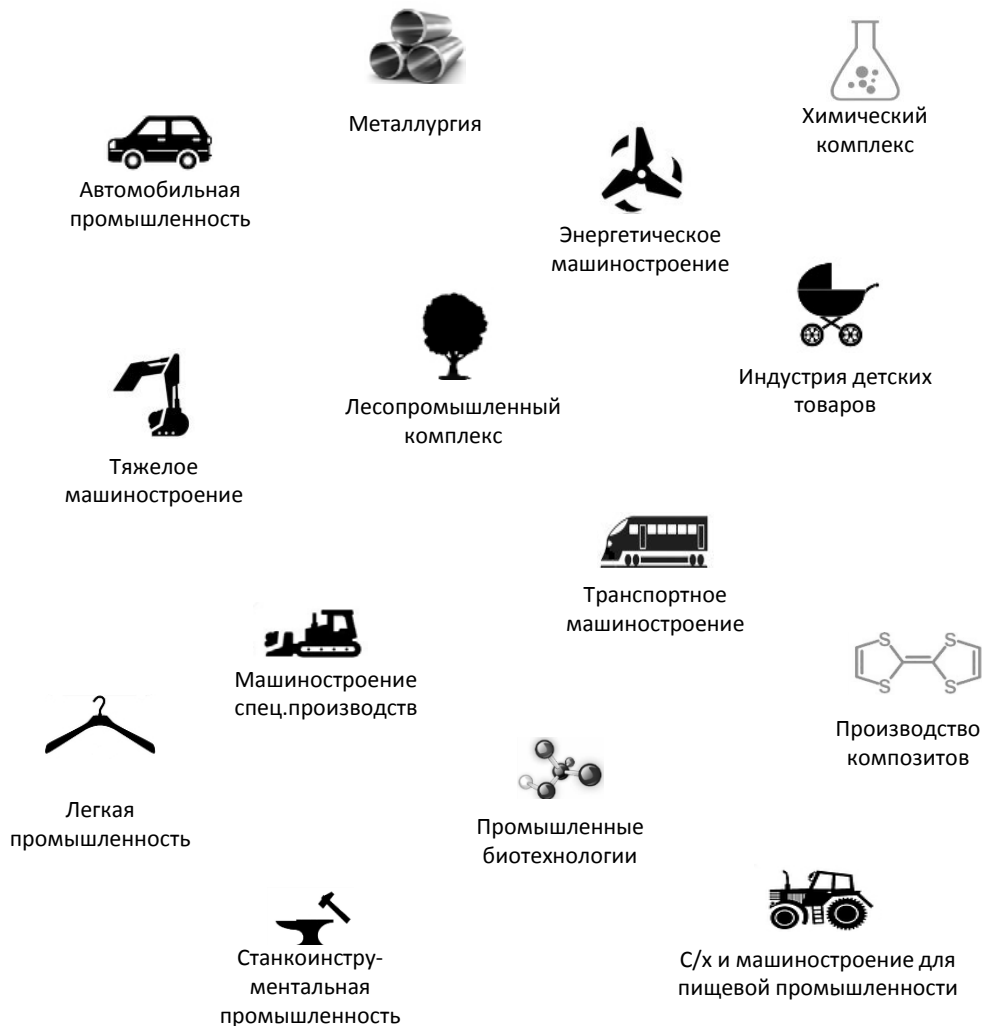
Металлургия

Химический комплекс

Автомобильная промышленность

Энергетическое машиностроение

Индустрия детских товаров

Лесопромышленный комплекс

Тяжелое машиностроение

Транспортное машиностроение

Машиностроение спец.производств

Производство композитов

Легкая промышленность

Промышленные биотехнологии

Станкоинструментальная промышленность

С/х и машиностроение для пищевой промышленности